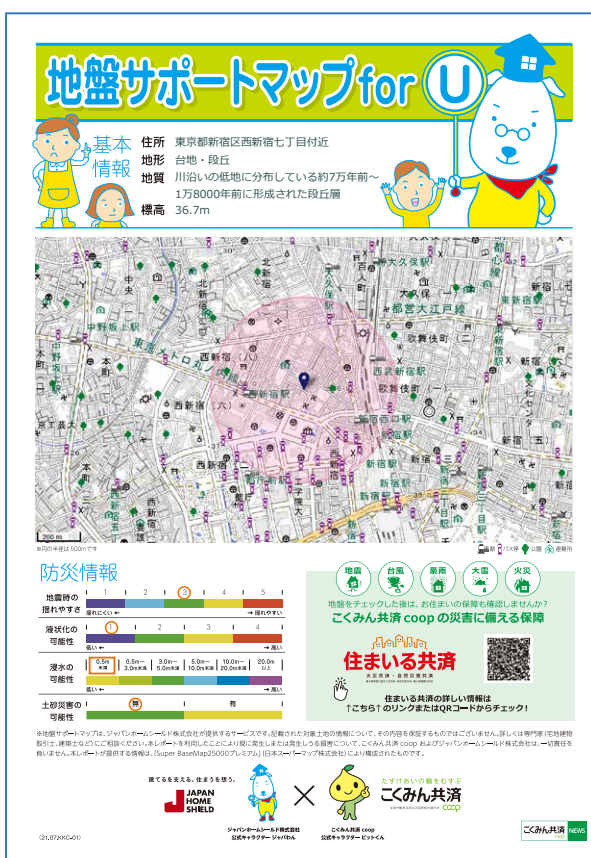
地盤サポートマップ for U

基本情報

住所 東京都新宿区西新宿七丁目付近
地形 台地・段丘
地質 川沿いの低地に分布している約7万年前～1万8000年前に形成された段丘層
標高 36.7m

西新宿 新宿駅 歌舞伎町 中野坂上 東京メトロ丸ノ内線 都営大江戸線 西武新宿駅 大久保 北新宿 新宿(八) 西新宿(六) 本町 新宿 新宿(三)

200 m
※円の半径は 500m です
バス停 公園 避難所

防災情報

地震時の揺れやすさ
1 2 3 4 5
揺れにくい 揺れやすい

液状化の可能性
1 2 3 4
低い 高い

浸水の可能性
0.5m未満 0.5m~3.0m未満 3.0m~5.0m未満 5.0m~10.0m未満 10.0m~20.0m未満 20.0m以上
低い 高い

土砂災害の可能性
無 有

地震 台風 豪雨 大雪 火災
地盤をチェックした後は、お住まいの保障も確認しませんか?
こくみん共済 coop の災害に備える保障
住まいる共済
火災共済・自然災害共済
住まいる共済の詳しい情報は
↑こちら↑のリンクまたはQRコードからチェック!

※地盤サポートマップは、ジャパンホームシールド株式会社が提供するサービスです。記載された対象土地の情報について、その内容を保証するものではございません。詳しくは専門家(宅地建物取引士、建築士など)にご相談ください。本レポートを利用したことにより損に発生しまたは発生しうる損害について、こくみん共済 coop およびジャパンホームシールド株式会社は、一切責任を負いません。本レポートが提供する情報は、「Super BaseMap25000プレミアム」(日本スーパーマップ株式会社)により構成されたものです。

建てるを支える、住まうを想う。
JAPAN HOME SHIELD
ジャパンホームシールド株式会社 公式キャラクター ジャパかん
×
たすけあいの輪をむすぶ
こくみん共済 coop
こくみん共済 coop 公式キャラクター ピットくん
(21.07KKC-01)
こくみん共済 NEWS